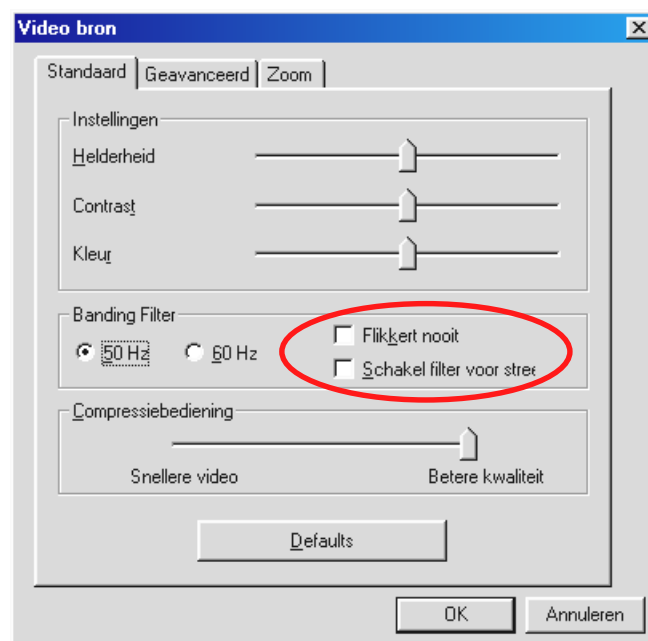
Video bron

Standaard | Geavanceerd | Zoom

Instellingen

Helderheid

Contrast

Kleur

Banding Filter

50 Hz

60 Hz

Flikkert nooit

Schakel filter voor stre

Compressiebediening

Snellere video

Betere kwaliteit

Defaults

OK

Annuleren